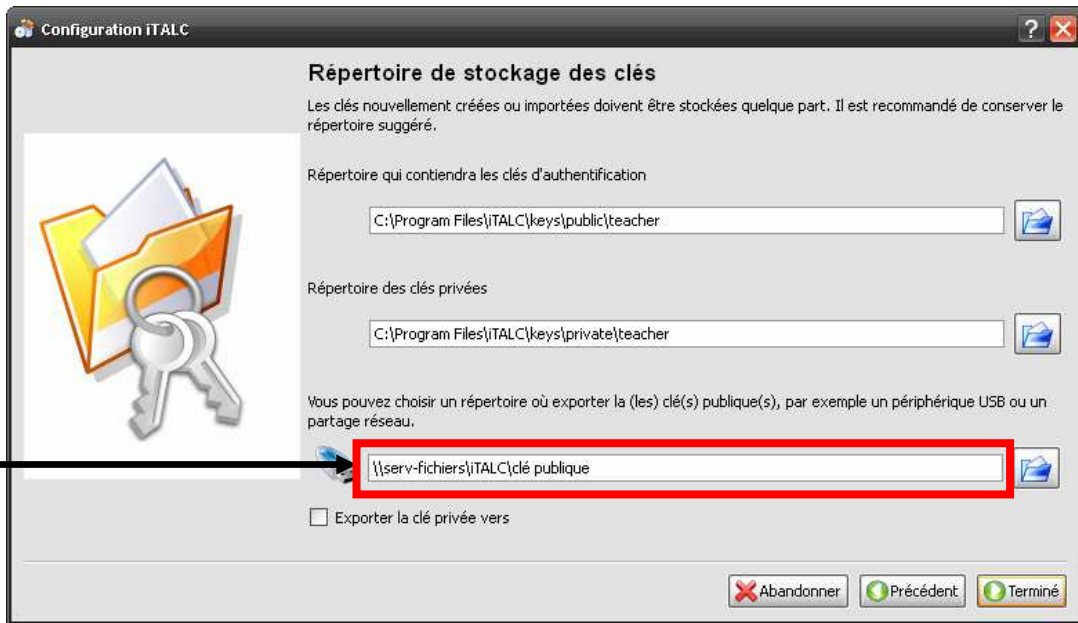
Configuration iTALC

Répertoire de stockage des clés

Les clés nouvellement créées ou importées doivent être stockées quelque part. Il est recommandé de conserver le répertoire suggéré.

Répertoire qui contiendra les clés d'authentification

C:\Program Files\iTALC\keys\public\teacher

Répertoire des clés privées

C:\Program Files\iTALC\keys\private\teacher

Vous pouvez choisir un répertoire où exporter la (les) clé(s) publique(s), par exemple un périphérique USB ou un partage réseau.

\\serv-fichiers\iTALC\clé publique

Exporter la clé privée vers

Abandonner Précédent Terminé